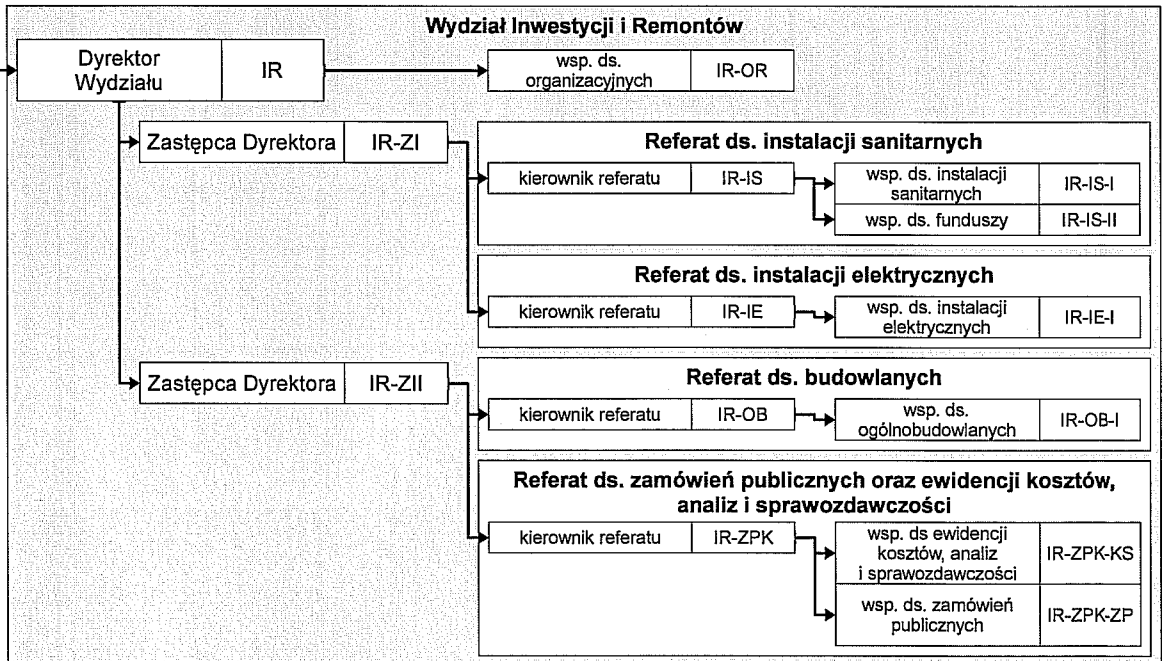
Wydział Inwestycji i Remontów

Dyrektor Wydziału | IR

wsp. ds. organizacyjnych | IR-OR

Zastępca Dyrektora | IR-ZI

Referat ds. instalacji sanitarnych

kierownik referatu | IR-IS

wsp. ds. instalacji sanitarnych | IR-IS-I

wsp. ds. funduszy | IR-IS-II

Referat ds. instalacji elektrycznych

kierownik referatu | IR-IE

wsp. ds. instalacji elektrycznych | IR-IE-I

Zastępca Dyrektora | IR-ZII

Referat ds. budowlanych

kierownik referatu | IR-OB

wsp. ds. ogólnobudowlanych | IR-OB-I

Referat ds. zamówień publicznych oraz ewidencji kosztów, analiz i sprawozdawczości

kierownik referatu | IR-ZPK

wsp. ds ewidencji kosztów, analiz i sprawozdawczości | IR-ZPK-KS

wsp. ds. zamówień publicznych | IR-ZPK-ZP